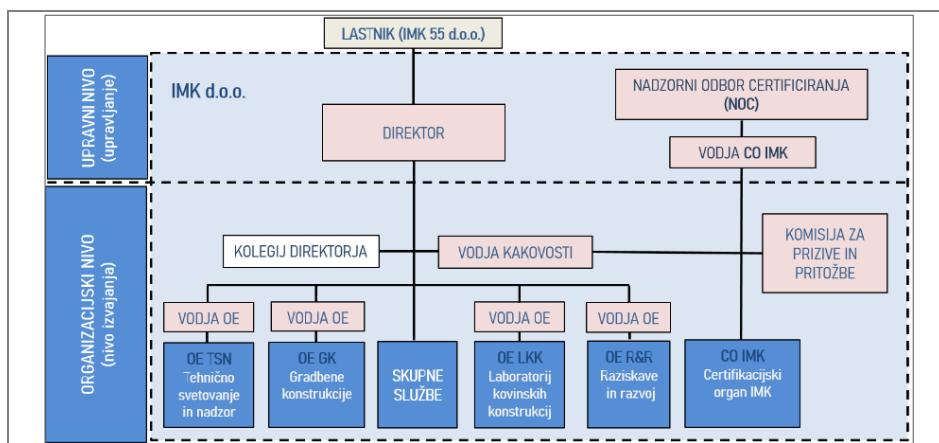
LASTNIK (IMK 55 d.o.o.)

UPRAVNI NIVO (upravljanje)

IMK d.o.o.

DIREKTOR

NADZORNI ODBOR CERTIFICIRANJA (NOC)

VODJA CO IMK

ORGANIZACIJSKI NIVO (nivo izvajanja)

KOLEGIJ DIREKTORJA

VODJA KAKOVOSTI

KOMISIJA ZA PRIZIVE IN PRITOŽBE

VODJA OE

VODJA OE

VODJA OE

VODJA OE

OE TSN Tehnično svetovanje in nadzor

OE GK Gradbene konstrukcije

SKUPNE SLUŽBE

OE LKK Laboratorij kovinskih konstrukcij

OE R&R Raziskave in razvoj

CO IMK Certifikacijski organ IMK